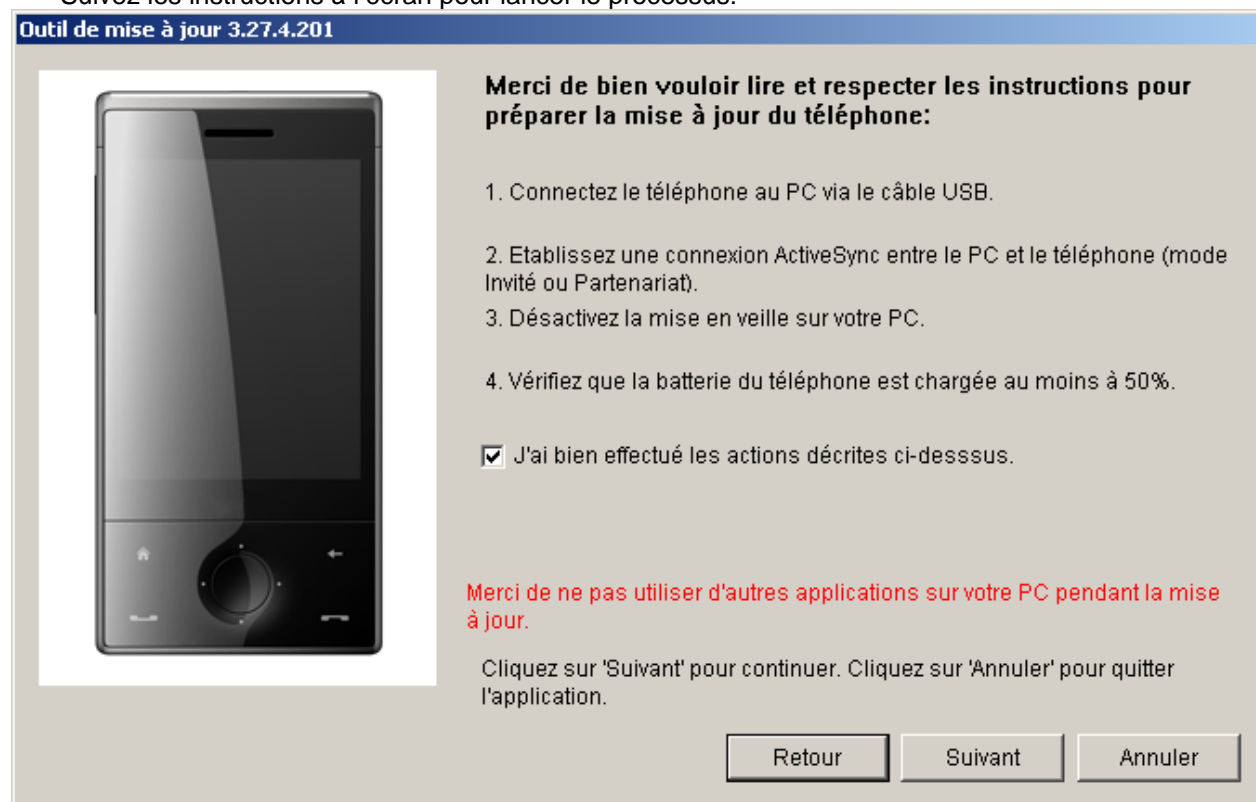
Suivez les instructions à l'écran pour lancer le processus.

Outil de mise à jour 3.27.4.201

Merci de bien vouloir lire et respecter les instructions pour préparer la mise à jour du téléphone:

1. Connectez le téléphone au PC via le câble USB.

2. Etablissez une connexion ActiveSync entre le PC et le téléphone (mode Invité ou Partenariat).

3. Désactivez la mise en veille sur votre PC.

4. Vérifiez que la batterie du téléphone est chargée au moins à 50%.

J'ai bien effectué les actions décrites ci-desssus.

Merci de ne pas utiliser d'autres applications sur votre PC pendant la mise à jour.

Cliquez sur 'Suivant' pour continuer. Cliquez sur 'Annuler' pour quitter l'application.

Retour | Suivant | Annuler